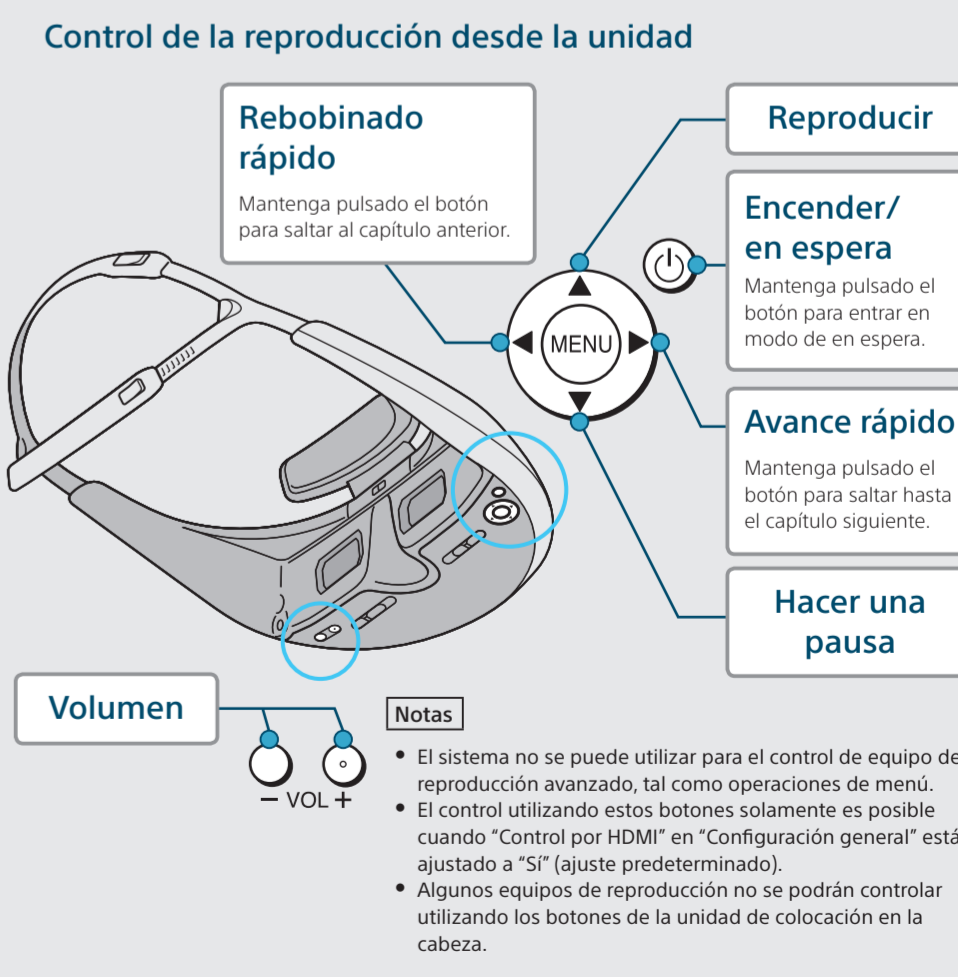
Control de la reproducción desde la unidad

Rebobinado rápido

Mantenga pulsado el botón para saltar al capítulo anterior.

Reproducir

Encender/ en espera

Mantenga pulsado el botón para entrar en modo de en espera.

MENU

Avance rápido

Mantenga pulsado el botón para saltar hasta el capítulo siguiente.

Hacer una pausa

Volumen

− VOL +

Notas

• El sistema no se puede utilizar para el control de equipo de reproducción avanzado, tal como operaciones de menú.
• El control utilizando estos botones solamente es posible cuando “Control por HDMI” en “Configuración general” está ajustado a “Sí” (ajuste predeterminado).
• Algunos equipos de reproducción no se podrán controlar utilizando los botones de la unidad de colocación en la cabeza.